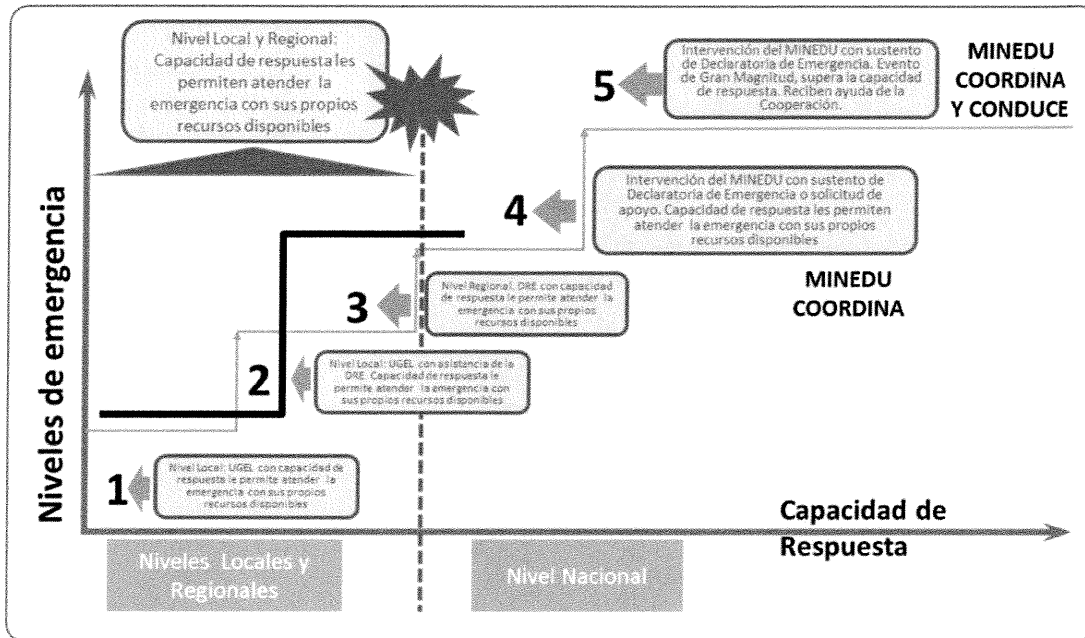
Nivel Local y Regional: Capacidad de respuesta les permiten atender la emergencia con sus propios recursos disponibles

5 Intervención del MINEDU con sustento de Declaratoria de Emergencia. Evento de Gran Magnitud, supera la capacidad de respuesta. Reciben ayuda de la Cooperación.

MINEDU COORDINA Y CONDUCE

4 Intervención del MINEDU con sustento de Declaratoria de Emergencia o solicitud de apoyo. Capacidad de respuesta les permiten atender la emergencia con sus propios recursos disponibles

MINEDU COORDINA

3 Nivel Regional: DRE con capacidad de respuesta le permite atender la emergencia con sus propios recursos disponibles

2 Nivel Local: UGEL con asistencia de la DRE. Capacidad de respuesta le permite atender la emergencia con sus propios recursos disponibles

1 Nivel Local: UGEL con capacidad de respuesta le permite atender la emergencia con sus propios recursos disponibles

Niveles de emergencia

Capacidad de Respuesta

Niveles Locales y Regionales

Nivel Nacional